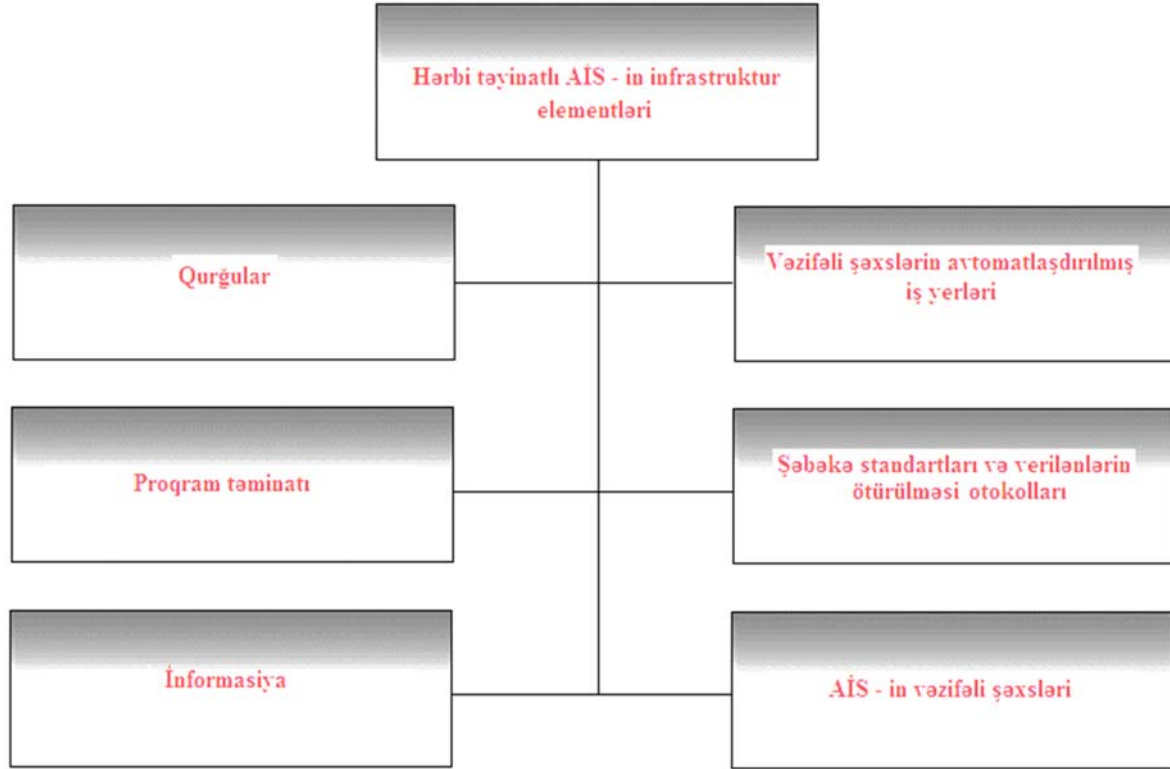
Hərbi təyinatlı AİS - in infrastruktur elementləri

Qurğular

Vəzifəli şəxslərin avtomatlaşdırılmış iş yerləri

Proqram təminatı

Şəbəkə standartları və verilənlərin ötürülməsi otokolları

İnformasiya

AİS - in vəzifəli şəxsləri